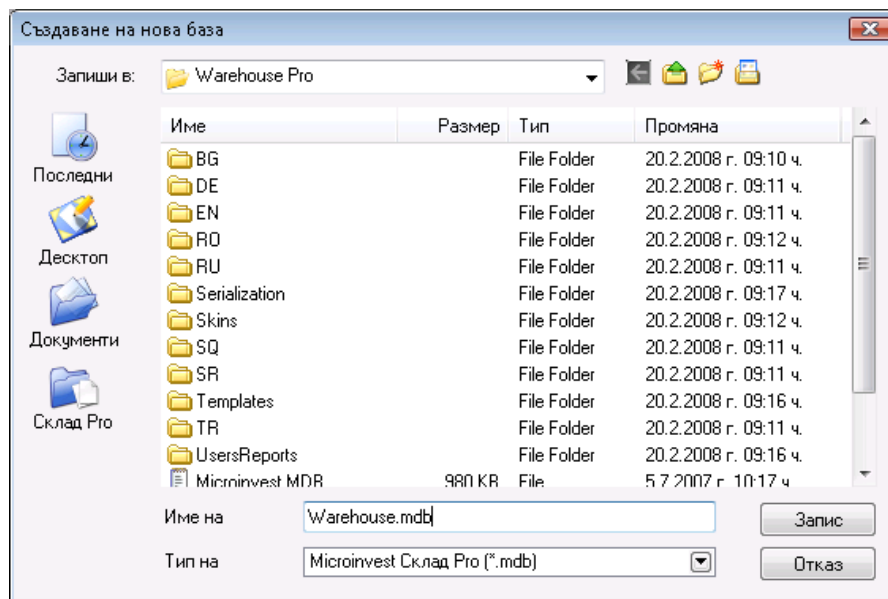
Създаване на нова база

Запиши в: Warehouse Pro

Последни
Десктоп
Документи
Склад Pro

| Име | Размер | Тип | Промяна |
|---|---|---|---|
| BG | | File Folder | 20.2.2008 г. 09:10 ч. |
| DE | | File Folder | 20.2.2008 г. 09:11 ч. |
| EN | | File Folder | 20.2.2008 г. 09:11 ч. |
| RO | | File Folder | 20.2.2008 г. 09:12 ч. |
| RU | | File Folder | 20.2.2008 г. 09:11 ч. |
| Serialization | | File Folder | 20.2.2008 г. 09:17 ч. |
| Skins | | File Folder | 20.2.2008 г. 09:12 ч. |
| SQ | | File Folder | 20.2.2008 г. 09:11 ч. |
| SR | | File Folder | 20.2.2008 г. 09:11 ч. |
| Templates | | File Folder | 20.2.2008 г. 09:16 ч. |
| TR | | File Folder | 20.2.2008 г. 09:11 ч. |
| UsersReports | | File Folder | 20.2.2008 г. 09:16 ч. |
| Microinvest MDB | 980 KB | File | 5.7.2007 г. 10:17 ч. |

Име на: Warehouse.mdb
Тип на: Microinvest Склад Pro (*.mdb)

Запис
Отказ